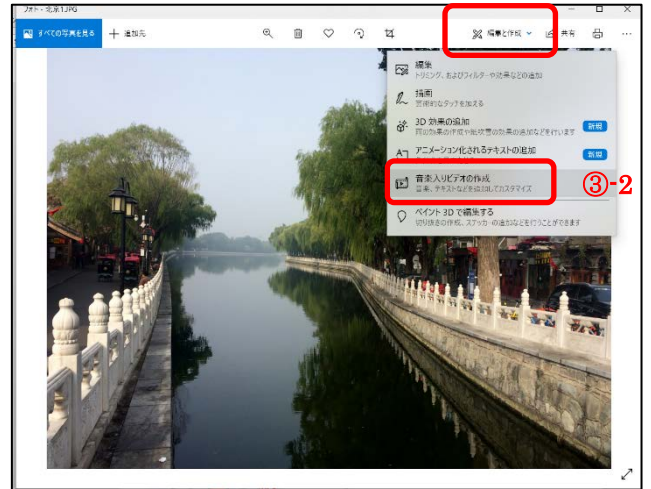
フォト - 北京1.JPG

すべての写真を見る
+ 追加先
編集と作成
共有

編集
トリミング、およびフィルターや効果などの追加

描画
芸術的なタッチを加える

3D 効果の追加
雨の効果の作成や紙吹雪の効果の追加などを体験
新規

アニメーション化されるテキストの追加
新規

音楽入りビデオの作成
音楽、テキストなどを追加してカスタマイズ

③-2

ペイント 3D で編集する
切り抜きの作成、ステッカーの追加などを行うことができます